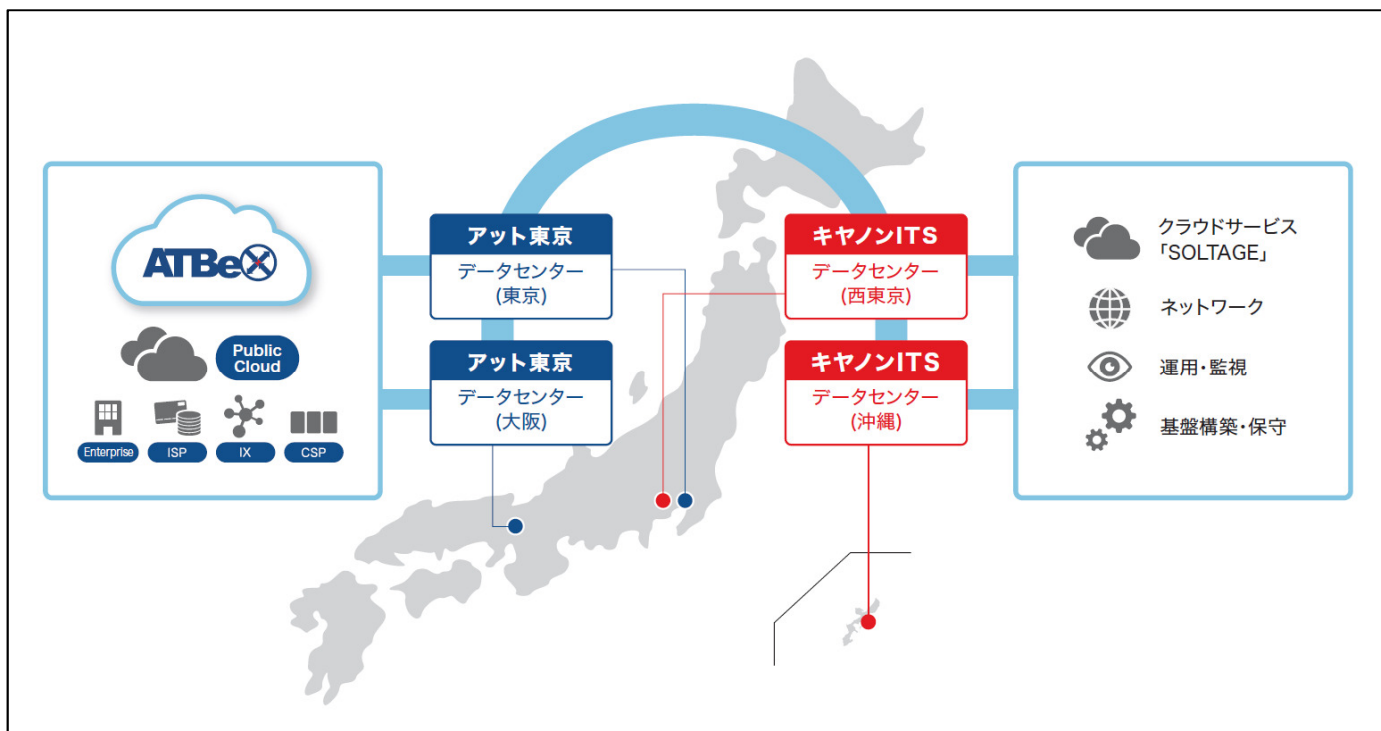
ATBeX

Public Cloud

Enterprise ISP IX CSP

アット東京
データセンター
(東京)

アット東京
データセンター
(大阪)

キヤノンITS
データセンター
(西東京)

キヤノンITS
データセンター
(沖縄)

クラウドサービス
「SOLTAGE」

ネットワーク

運用・監視

基盤構築・保守